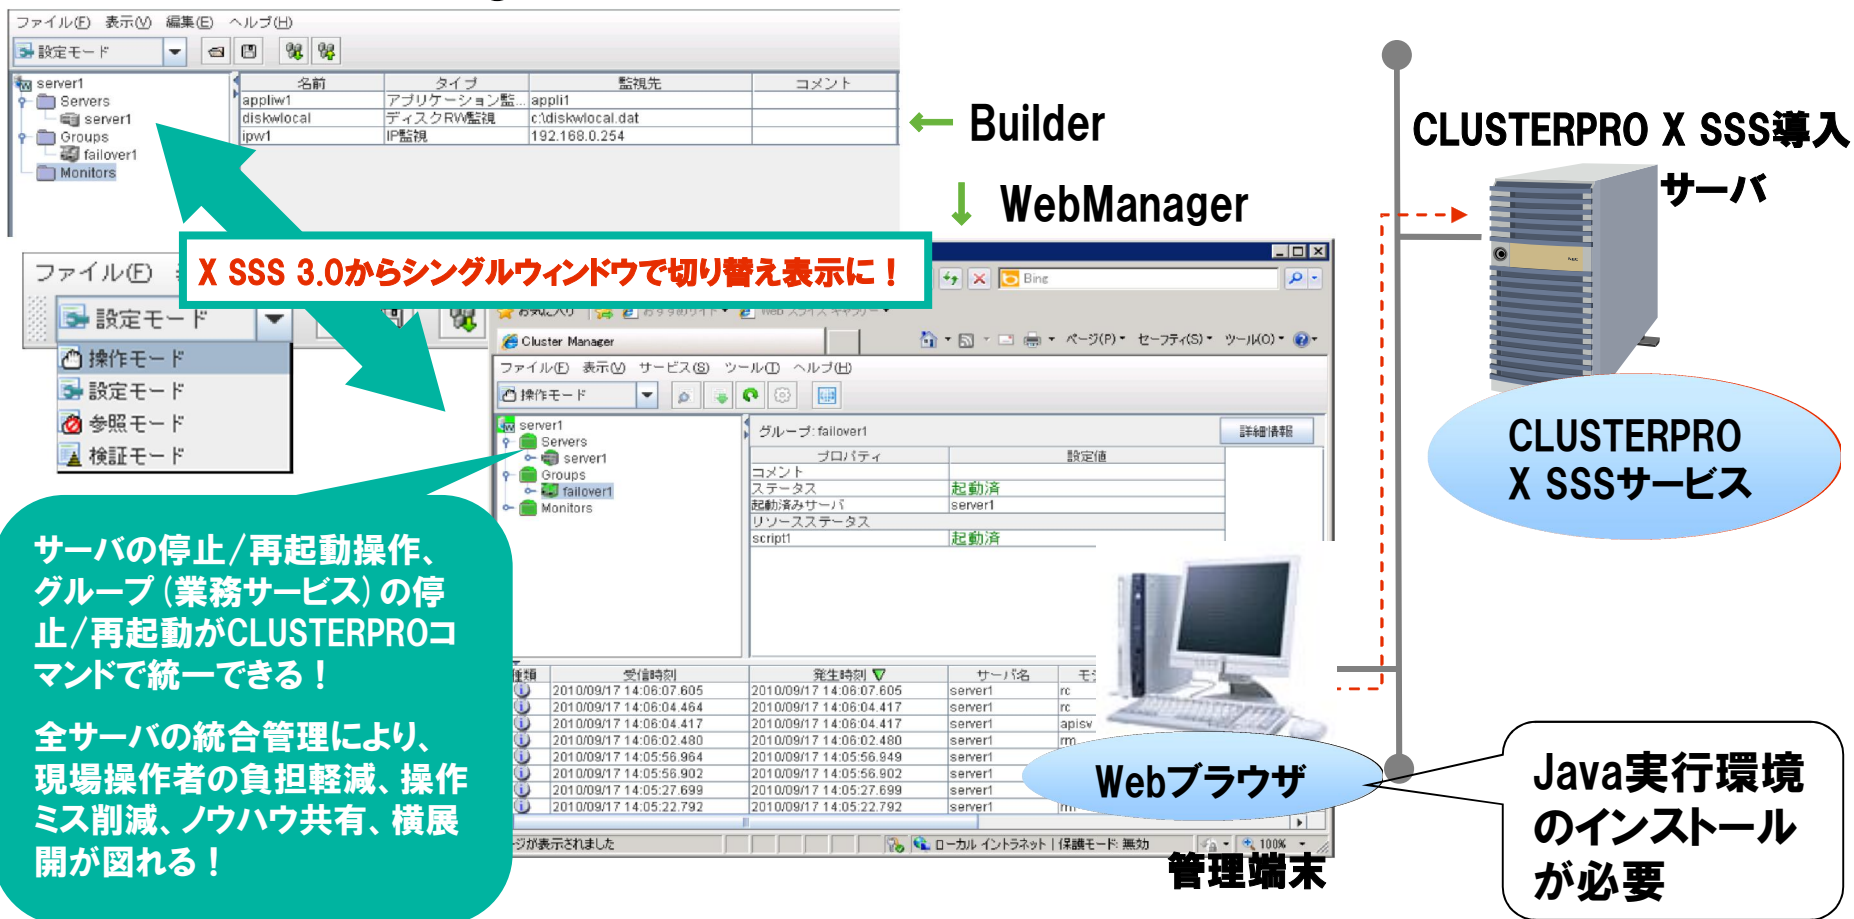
ファイル(F) 表示(V) 編集(E) ヘルプ(H)

設定モード

server1
Servers
server1
Groups
failover1
Monitors

| 名前 | タイプ | 監視先 | コメント |
|---|---|---|---|
| appliw1 | アプリケーション監... | appli1 | |
| diskwlocal | ディスクRW監視 | c:\diskwlocal.dat | |
| ipw1 | IP監視 | 192.168.0.254 | |

← Builder

↓ WebManager

CLUSTERPRO X SSS導入サーバ

X SSS 3.0からシングルウィンドウで切り替え表示に！

ファイル(F)

設定モード

操作モード
設定モード
参照モード
検証モード

Bing

お気に入り

Cluster Manager

ページ(P) セーフティ(S) ツール(O)

ファイル(F) 表示(V) サービス(S) ツール(T) ヘルプ(H)

操作モード

server1
Servers
server1
Groups
failover1
Monitors

グループ: failover1

詳細情報

| プロパティ | 設定値 |
|---|---|
| コメント | |
| ステータス | 起動済 |
| 起動済みサーバ | server1 |
| リソースステータス | |
| script1 | 起動済 |

CLUSTERPRO X SSSサービス

| 種類 | 受信時刻 | 発生時刻 | サーバ名 | モ |
|---|---|---|---|---|
| | 2010/09/17 14:06:07.605 | 2010/09/17 14:06:07.605 | server1 | rc |
| | 2010/09/17 14:06:04.464 | 2010/09/17 14:06:04.417 | server1 | rc |
| | 2010/09/17 14:06:04.417 | 2010/09/17 14:06:04.417 | server1 | apisv |
| | 2010/09/17 14:06:02.480 | 2010/09/17 14:06:02.480 | server1 | rm |
| | 2010/09/17 14:05:56.964 | 2010/09/17 14:05:56.949 | server1 | |
| | 2010/09/17 14:05:56.902 | 2010/09/17 14:05:56.902 | server1 | |
| | 2010/09/17 14:05:27.699 | 2010/09/17 14:05:27.699 | server1 | |
| | 2010/09/17 14:05:22.792 | 2010/09/17 14:05:22.792 | server1 | rm |

ジが表示されました

ローカル イントラネット | 保護モード: 無効

100%

サーバの停止/再起動操作、グループ（業務サービス）の停止/再起動がCLUSTERPROコマンドで統一できる！

全サーバの統合管理により、現場操作者の負担軽減、操作ミス削減、ノウハウ共有、横展開が図れる！

Webブラウザ

管理端末

Java実行環境のインストールが必要